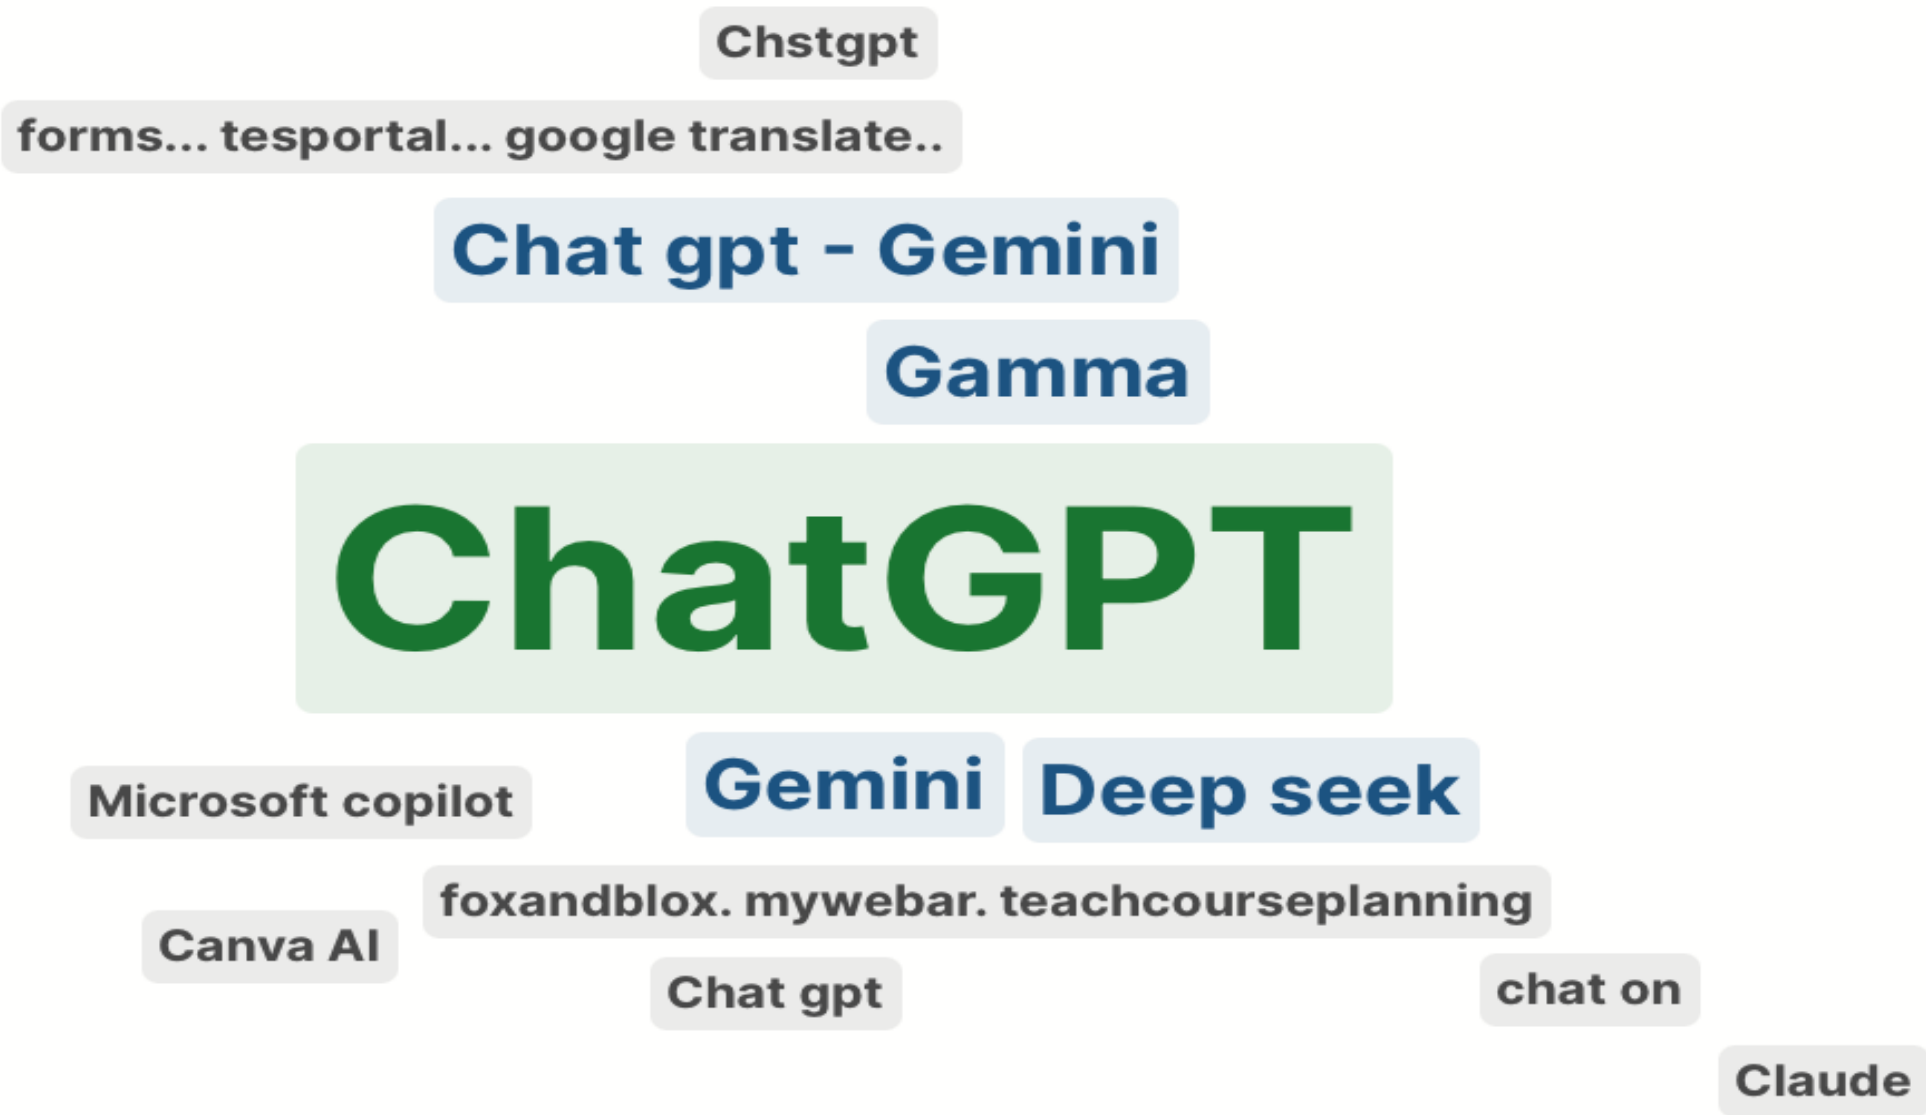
Chstgpt

forms... tesportal... google translate..

Chat gpt - Gemini

Gamma

ChatGPT

Microsoft copilot

Gemini

Deep seek

foxandblox. mywebar. teachcourseplanning

Canva AI

Chat gpt

chat on

Claude